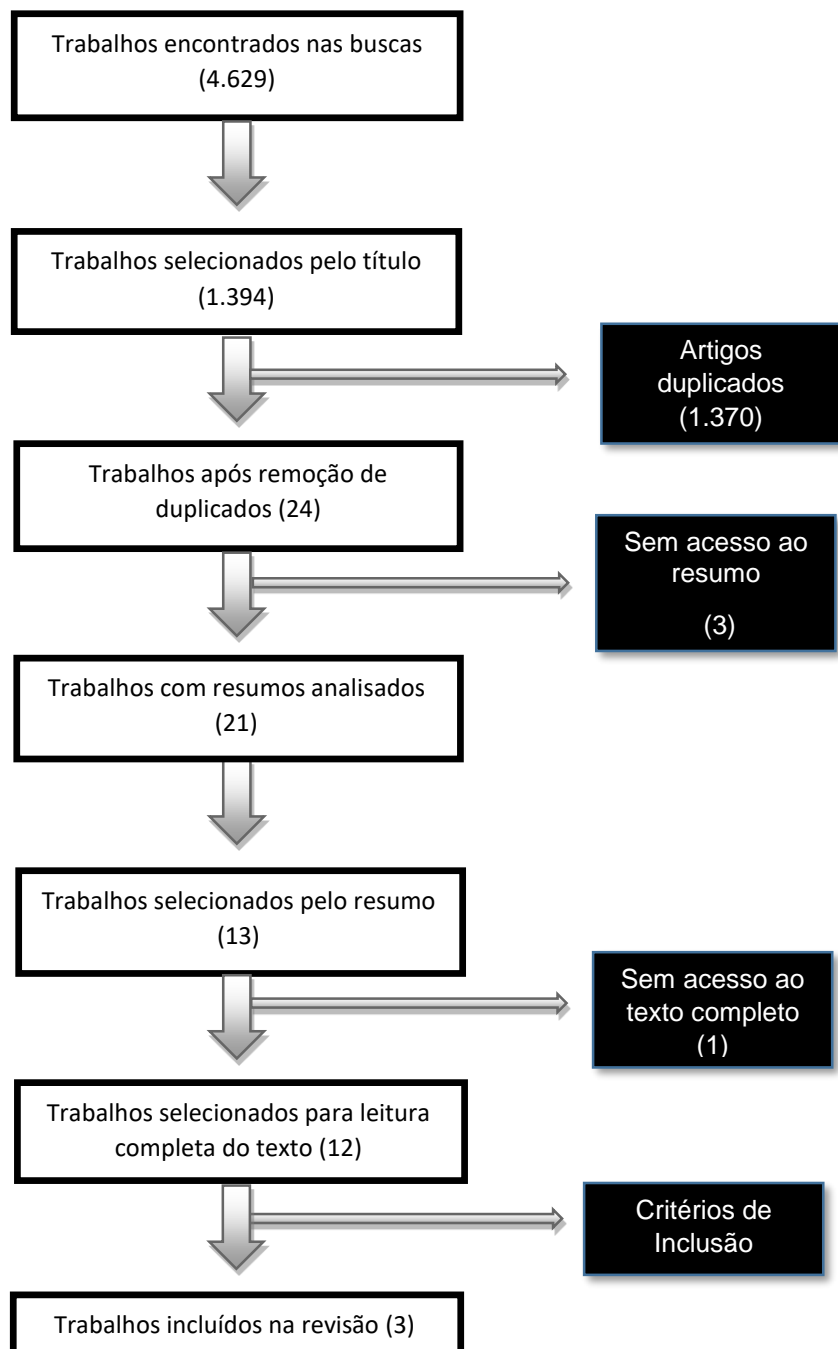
Trabalhos encontrados nas buscas (4.629)

Trabalhos selecionados pelo título (1.394)

Artigos duplicados (1.370)

Trabalhos após remoção de duplicados (24)

Sem acesso ao resumo

(3)

Trabalhos com resumos analisados (21)

Trabalhos selecionados pelo resumo (13)

Sem acesso ao texto completo (1)

Trabalhos selecionados para leitura completa do texto (12)

Critérios de Inclusão

Trabalhos incluídos na revisão (3)